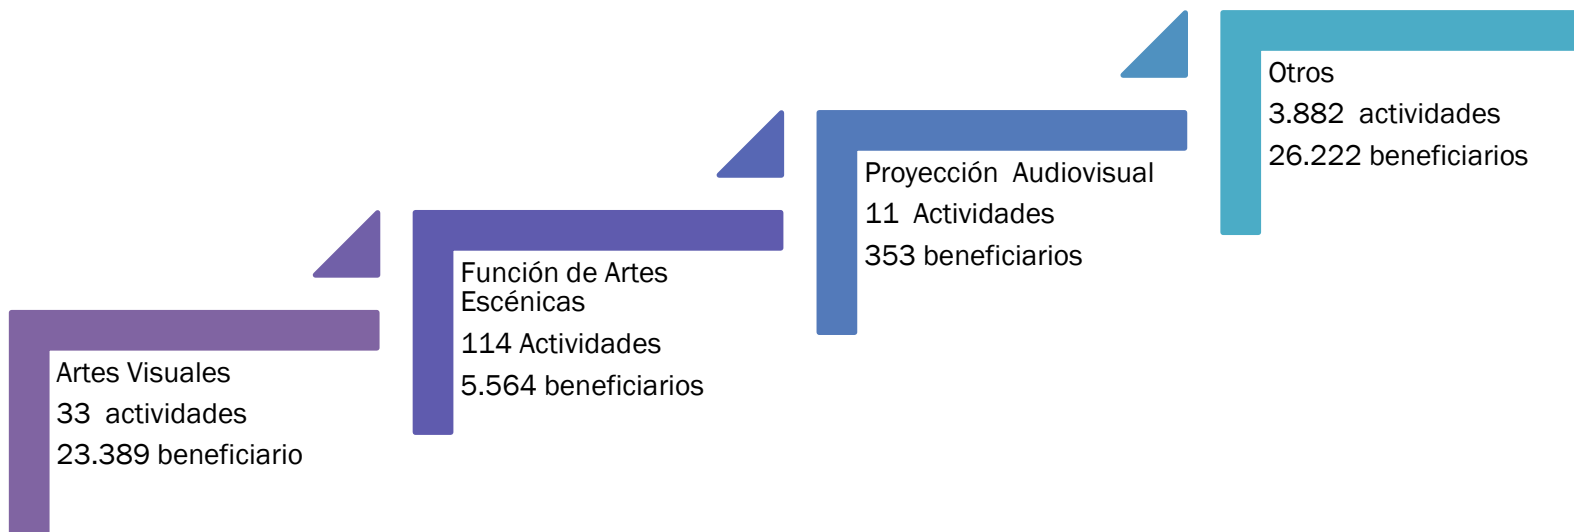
Otros
3.882 actividades
26.222 beneficiarios

Proyección Audiovisual
11 Actividades
353 beneficiarios

Función de Artes Escénicas
114 Actividades
5.564 beneficiarios

Artes Visuales
33 actividades
23.389 beneficiario